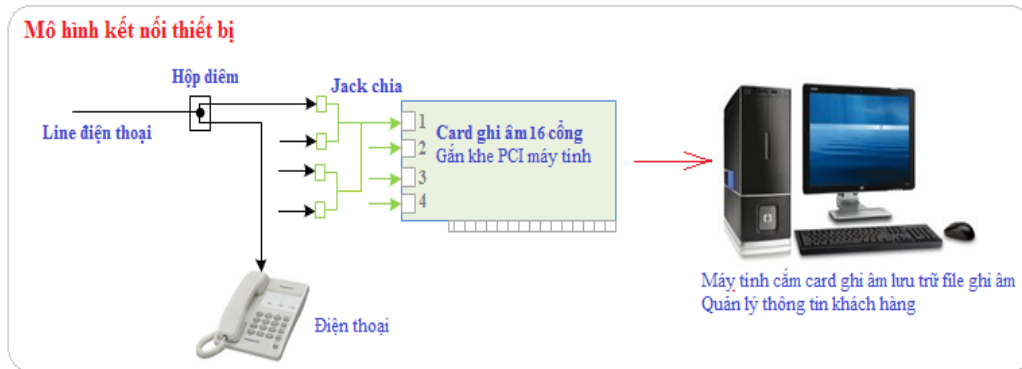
Mô hình kết nối thiết bị

Hộp diêm

Jack chia

Line điện thoại

1
2
3
4

Card ghi âm 16 cổng
Gắn khe PCI máy tính

Điện thoại

Máy tính cắm card ghi âm lưu trữ file ghi âm
Quản lý thông tin khách hàng